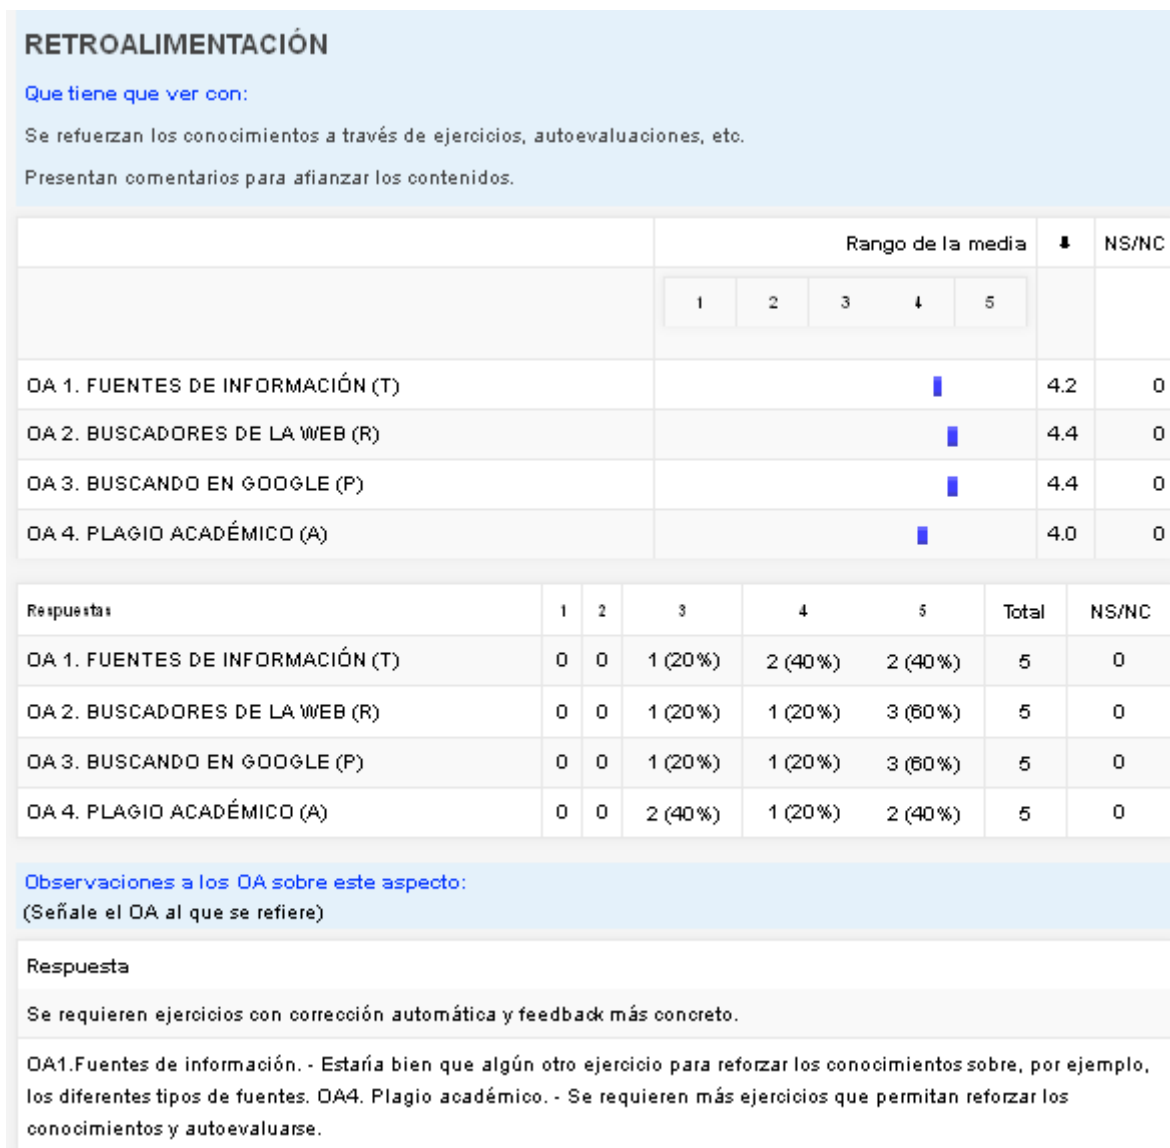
RETROALIMENTACIÓN

Que tiene que ver con:

Se refuerzan los conocimientos a través de ejercicios, autoevaluaciones, etc.

Presentan comentarios para afianzar los contenidos.

| | Rango de la media | ↓ | NS/NC |
|---|---|---|---|
| | 1 2 3 4 5 | | |
| OA 1. FUENTES DE INFORMACIÓN (T) | | 4.2 | 0 |
| OA 2. BUSCADORES DE LA WEB (R) | | 4.4 | 0 |
| OA 3. BUSCANDO EN GOOGLE (P) | | 4.4 | 0 |
| OA 4. PLAGIO ACADÉMICO (A) | | 4.0 | 0 |

| Respuestas | 1 | 2 | 3 | 4 | 5 | Total | NS/NC |
|---|---|---|---|---|---|---|---|
| OA 1. FUENTES DE INFORMACIÓN (T) | 0 | 0 | 1 (20%) | 2 (40%) | 2 (40%) | 5 | 0 |
| OA 2. BUSCADORES DE LA WEB (R) | 0 | 0 | 1 (20%) | 1 (20%) | 3 (60%) | 5 | 0 |
| OA 3. BUSCANDO EN GOOGLE (P) | 0 | 0 | 1 (20%) | 1 (20%) | 3 (60%) | 5 | 0 |
| OA 4. PLAGIO ACADÉMICO (A) | 0 | 0 | 2 (40%) | 1 (20%) | 2 (40%) | 5 | 0 |

Observaciones a los OA sobre este aspecto:
(Señale el OA al que se refiere)

Respuesta

Se requieren ejercicios con corrección automática y feedback más concreto.

OA1.Fuentes de información. - Estaría bien que algún otro ejercicio para reforzar los conocimientos sobre, por ejemplo, los diferentes tipos de fuentes. OA4. Plagio académico. - Se requieren más ejercicios que permitan reforzar los conocimientos y autoevaluarse.